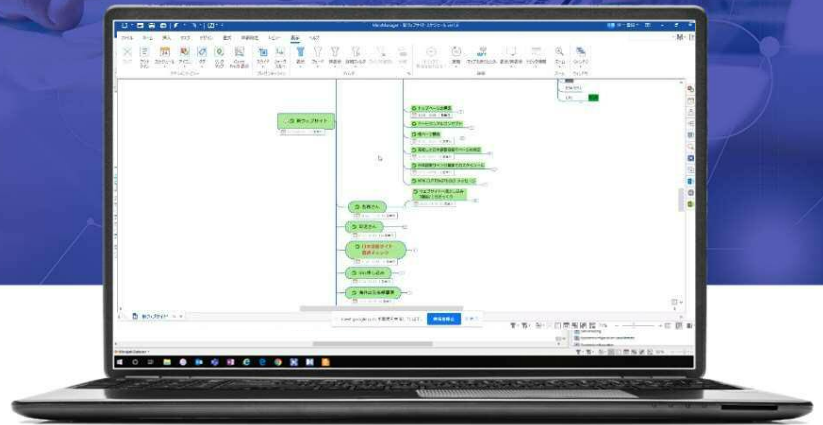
MindManager - 新ウェブサイト スケジュール.mmap

ファイル ホーム 挿入 デザイン 表示 詳細 ヘルプ

新ウェブサイト

トップページ構成

デザイン

各ページ制作

ウェブサイト公開

社内告知

日程調整

お問い合わせ

新ウェブサイト